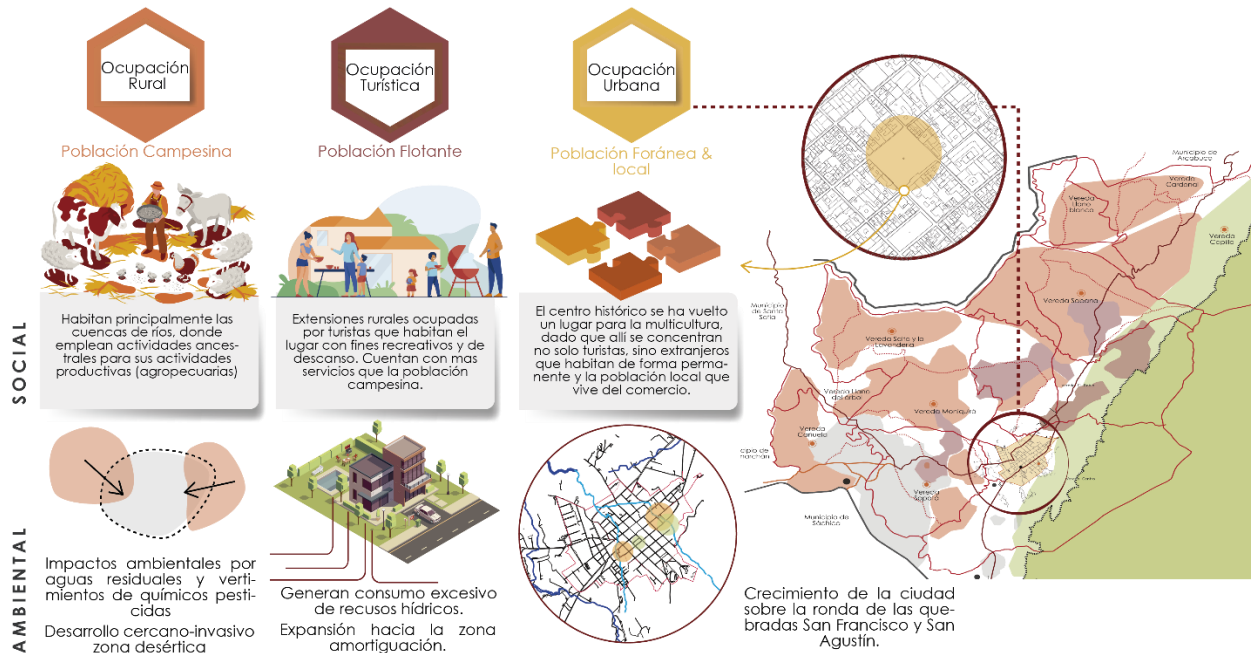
Ocupación Rural

Población Campesina

Ocupación Turística

Población Flotante

Ocupación Urbana

Población Foránea & local

SOCIAL

Habitan principalmente las cuencas de ríos, donde emplean actividades ancestrales para sus actividades productivas (agropecuarias)

Extensiones rurales ocupadas por turistas que habitan el lugar con fines recreativos y de descanso. Cuentan con mas servicios que la población campesina.

El centro histórico se ha vuelto un lugar para la multicultura, dado que allí se concentran no solo turistas, sino extranjeros que habitan de forma permanente y la población local que vive del comercio.

AMBIENTAL

Impactos ambientales por aguas residuales y vertimientos de químicos pesticidas

Desarrollo cercano-invasivo zona desértica

Generan consumo excesivo de recusos hídricos.

Expansión hacia la zona amortiguación.

Crecimiento de la ciudad sobre la ronda de las quebradas San Francisco y San Agustín.

Municipio de Arcabuco

Vereda Cardona

Vereda Llano blanco

Vereda Capilla

Vereda Sopone

Municipio de Santa Sofía

Vereda Sane y la Lavandería

Vereda Llano del árbol

Vereda Monquirá

Vereda Canuela

cipio de nachan

Vereda Sopore

Municipio de Sáchica